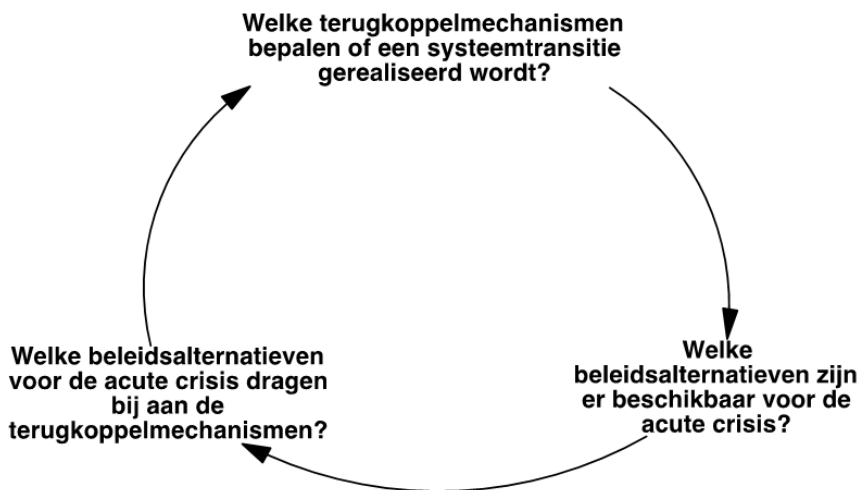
Welke terugkoppelmechanismen bepalen of een systeemtransitie gerealiseerd wordt?

Welke beleidsalternatieven zijn er beschikbaar voor de acute crisis?

Welke beleidsalternatieven voor de acute crisis dragen bij aan de terugkoppelmechanismen?